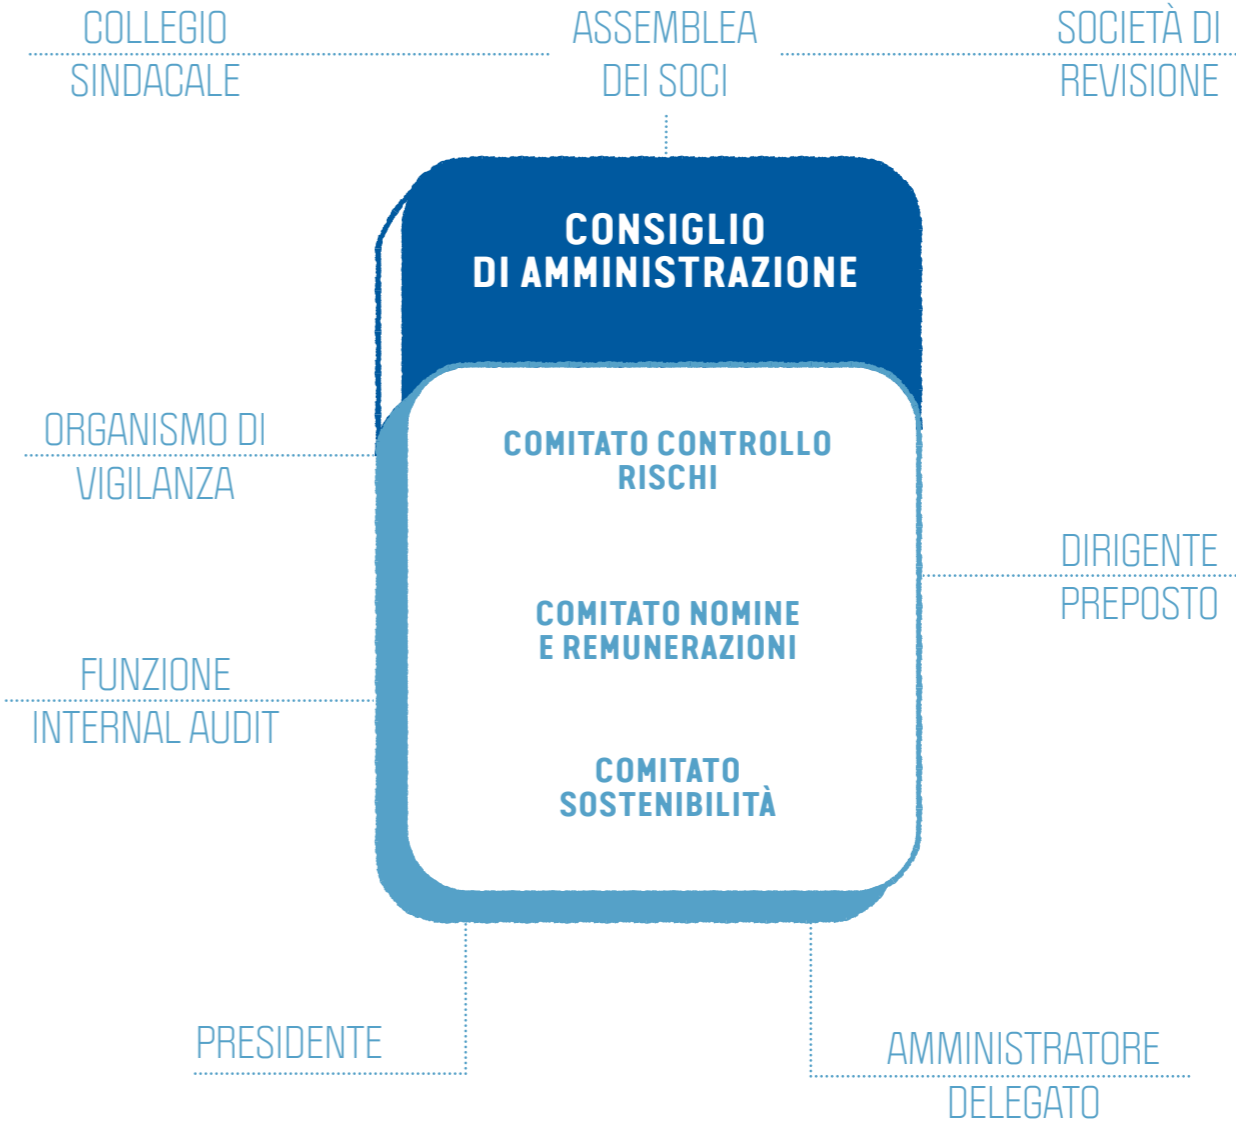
COLLEGIO SINDACALE

ASSEMBLEA DEI SOCI

SOCIETÀ DI REVISIONE

CONSIGLIO DI AMMINISTRAZIONE

ORGANISMO DI VIGILANZA

COMITATO CONTROLLO RISCHI

DIRIGENTE PREPOSTO

COMITATO NOMINE E REMUNERAZIONI

FUNZIONE INTERNAL AUDIT

COMITATO SOSTENIBILITÀ

PRESIDENTE

AMMINISTRATORE DELEGATO